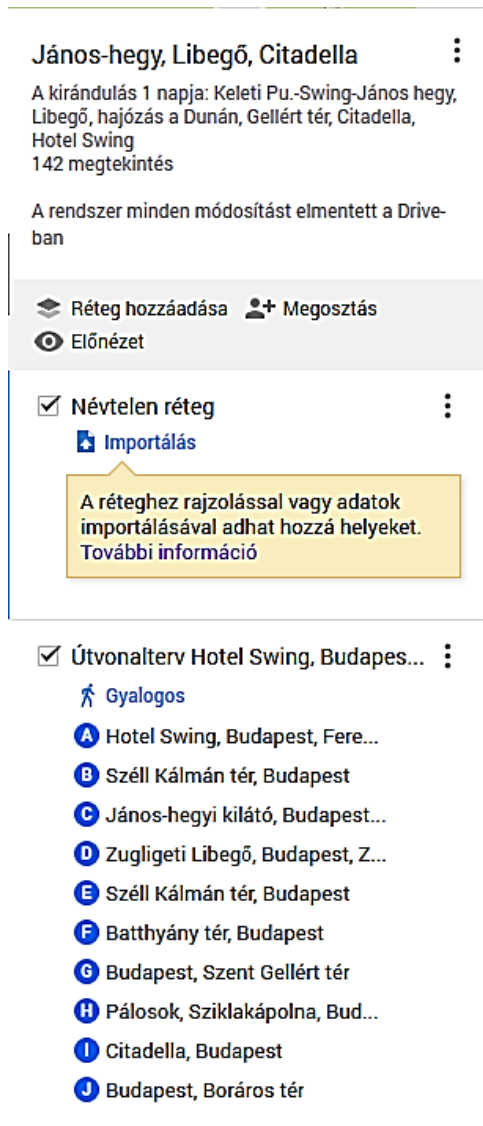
János-hegy, Libegő, Citadella

A kirándulás 1 napja: Keleti Pu.-Swing-János hegy, Libegő, hajózás a Dunán, Gellért tér, Citadella, Hotel Swing
142 megtekintés

A rendszer minden módosítást elmentett a Drive-ban

Réteg hozzáadása Megosztás
Előnézet

Névtelen réteg
Importálás

A réteghez rajzolással vagy adatok importálásával adhat hozzá helyeket. További információ

Útvonalterv Hotel Swing, Budapes...
Gyalogos
A Hotel Swing, Budapest, Fere...
B Széll Kálmán tér, Budapest
C János-hegyi kilátó, Budapest...
D Zugligeti Libegő, Budapest, Z...
E Széll Kálmán tér, Budapest
F Batthyány tér, Budapest
G Budapest, Szent Gellért tér
H Pálosok, Sziklakápolna, Bud...
I Citadella, Budapest
J Budapest, Boráros tér